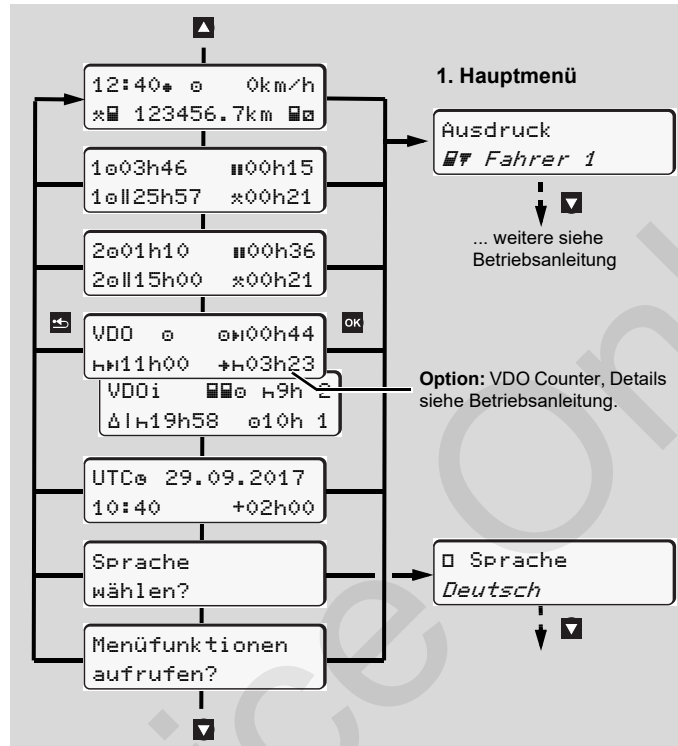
12:40 0km/h
123456.7km

1 03h46 00h15
1 25h57 00h21

2 01h10 00h36
2 15h00 00h21

VDO 00h44
11h00 03h23

VDOi 9h 2
19h58 10h 1

UTC 29.09.2017
10:40 +02h00

Sprache wählen?

Menüfunktionen aufrufen?

1. Hauptmenü

Ausdruck
Fahrer 1

... weitere siehe Betriebsanleitung

Option: VDO Counter, Details siehe Betriebsanleitung.

Sprache
Deutsch